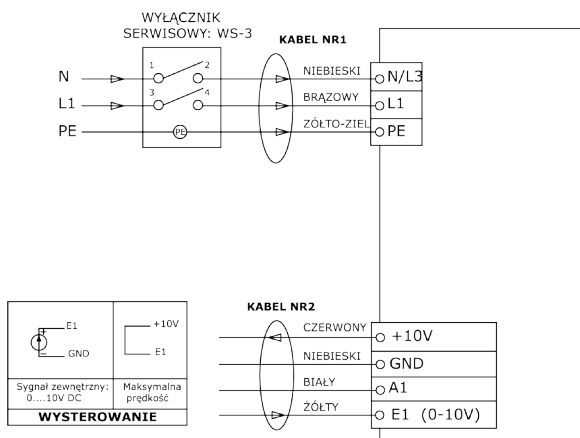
WYŁĄCZNIK SERWISOWY: WS-3

KABEL NR1

N
L1
PE

1
2
3
4
PE

NIEBIESKI
BRĄZOWY
ŻÓŁTO-ZIEL

N/L3
L1
PE

KABEL NR2

E1
GND
Sygnał zewnętrzny: 0....10V DC

+10V
E1
Maksymalna prędkość

WYSTEROWANIE

CZERWONY
NIEBIESKI
BIAŁY
ŻÓŁTY

+10V
GND
A1
E1 (0-10V)